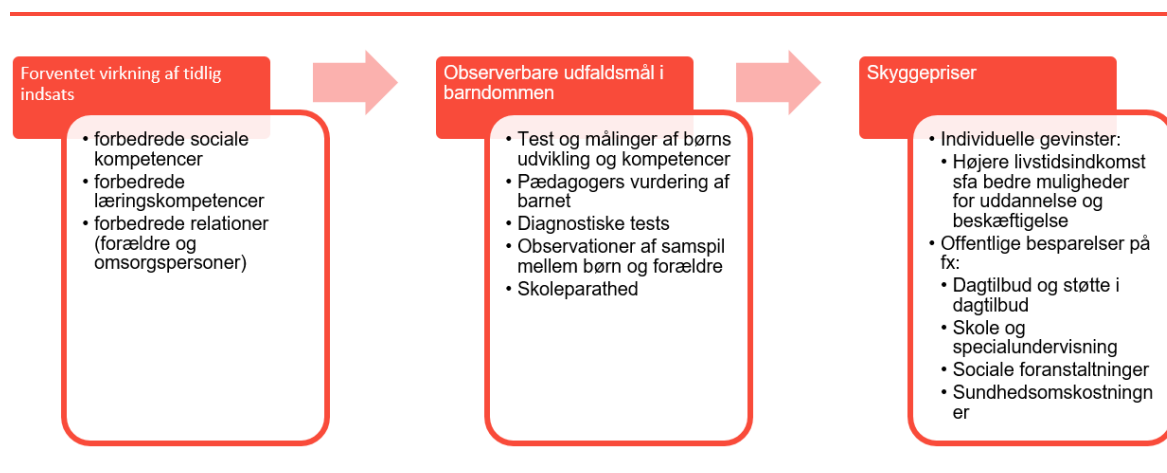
Forventet virkning af tidlig indsats

• forbedrede sociale kompetencer
• forbedrede læringskompetencer
• forbedrede relationer (forældre og omsorgspersoner)

Observerbare udfaldsmål i barndommen

• Test og målinger af børns udvikling og kompetencer
• Pædagogers vurdering af barnet
• Diagnostiske tests
• Observationer af samspil mellem børn og forældre
• Skoleparathed

Skyggepriser

• Individuelle gevinster:
• Højere livstidsindkomst sfa bedre muligheder for uddannelse og beskæftigelse
• Offentlige besparelser på fx:
• Dagtilbud og støtte i dagtilbud
• Skole og specialundervisning
• Sociale foranstaltninger
• Sundhedsomskostningner